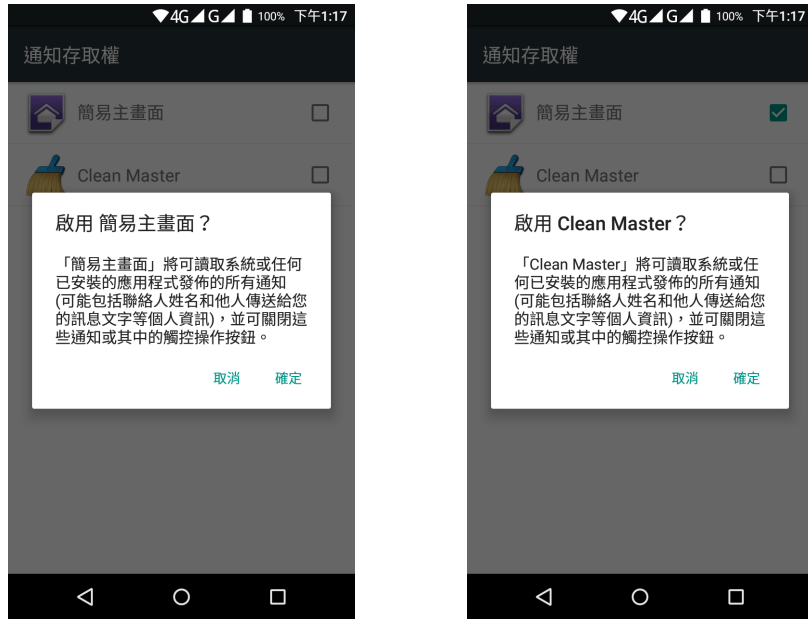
4G G 100% 下午1:17

通知存取權

簡易主畫面

Clean Master

啟用 簡易主畫面？

「簡易主畫面」將可讀取系統或任何已安裝的應用程式發佈的所有通知(可能包括聯絡人姓名和他人傳送給您的訊息文字等個人資訊)，並可關閉這些通知或其中的觸控操作按鈕。

取消 確定

4G G 100% 下午1:17

通知存取權

簡易主畫面

Clean Master

啟用 Clean Master？

「Clean Master」將可讀取系統或任何已安裝的應用程式發佈的所有通知(可能包括聯絡人姓名和他人傳送給您的訊息文字等個人資訊)，並可關閉這些通知或其中的觸控操作按鈕。

取消 確定